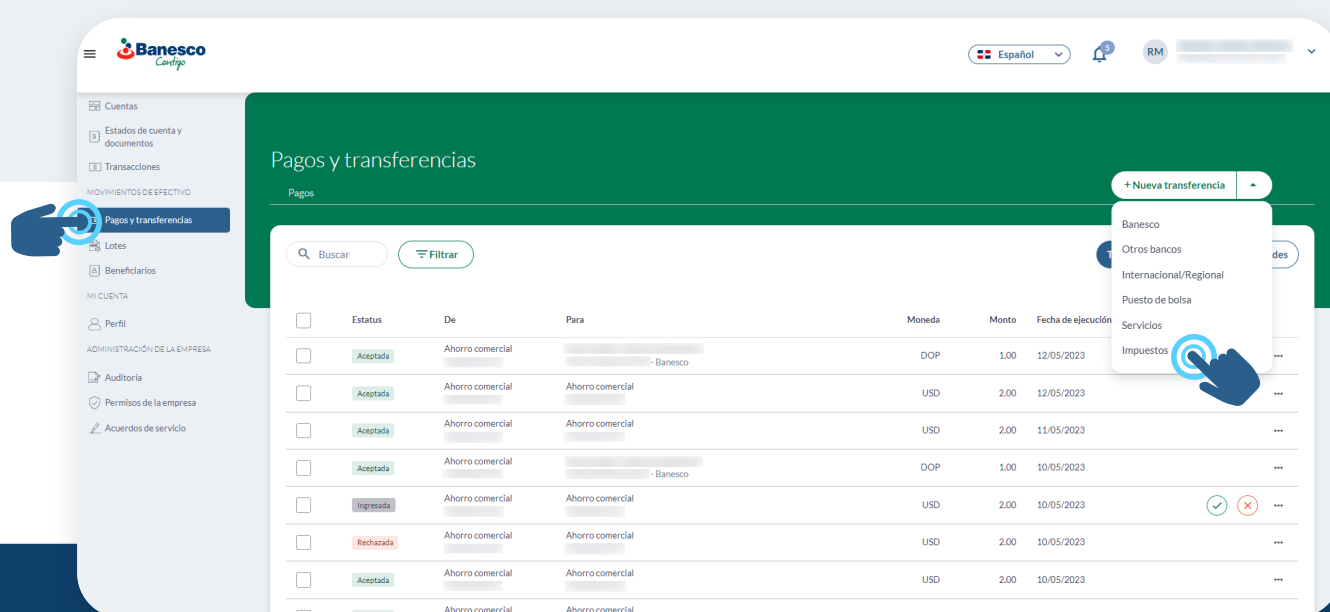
Banesco Contigo

Español

5

RM

Cuentas
Estados de cuenta y documentos
Transacciones
MOVIMIENTOS DE EFECTIVO
Pagos y transferencias
Lotes
Beneficiarios
MI CUENTA
Perfil
ADMINISTRACIÓN DE LA EMPRESA
Auditoría
Permisos de la empresa
Acuerdos de servicio

Pagos y transferencias
Pagos

+ Nueva transferencia

Banesco
Otros bancos
Internacional/Regional
Puesto de bolsa
Servicios
Impuestos

Buscar
Filtrar
T
des

| | Estatus | De | Para | Moneda | Monto | Fecha de ejecución | | |
|---|---|---|---|---|---|---|---|---|
| | Aceptada | Ahorro comercial | - Banesco | DOP | 1.00 | 12/05/2023 | | ... |
| | Aceptada | Ahorro comercial | Ahorro comercial | USD | 2.00 | 12/05/2023 | | ... |
| | Aceptada | Ahorro comercial | Ahorro comercial | USD | 2.00 | 11/05/2023 | | ... |
| | Aceptada | Ahorro comercial | - Banesco | DOP | 1.00 | 10/05/2023 | | ... |
| | Ingresada | Ahorro comercial | Ahorro comercial | USD | 2.00 | 10/05/2023 | | ... |
| | Rechazada | Ahorro comercial | Ahorro comercial | USD | 2.00 | 10/05/2023 | | ... |
| | Aceptada | Ahorro comercial | Ahorro comercial | USD | 2.00 | 10/05/2023 | | ... |
| | | Ahorro comercial | Ahorro comercial | | | | | |